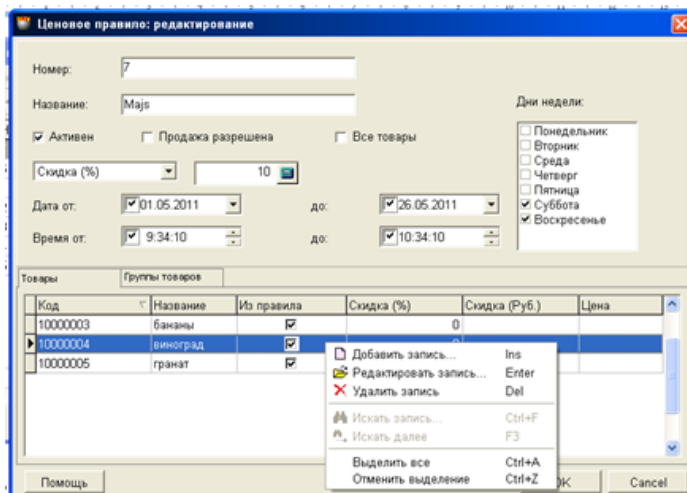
Ценовое правило: редактирование

Номер: 7

Название: Majs

Дни недели:

Активен

Продажа разрешена

Все товары

Понедельник
Вторник
Среда
Четверг
Пятница
Суббота
Воскресенье

Скидка (%)

10

Дата от: 01.05.2011

до: 26.05.2011

Время от: 9:34:10

до: 10:34:10

Товары

Группы товаров

| Код | Название | Из правила | Скидка (%) | Скидка (Руб.) | Цена |
|---|---|---|---|---|---|
| 10000003 | бананы | ☑ | 0 | | |
| 10000004 | виноград | ☑ | 0 | | |
| 10000005 | гранат | ☑ | | | |

Добавить запись... Ins
Редактировать запись... Enter
Удалить запись Del
Искать запись... Ctrl+F
Искать далее F3
Выделить все Ctrl+A
Отменить выделение Ctrl+Z

Помощь

OK

Cancel